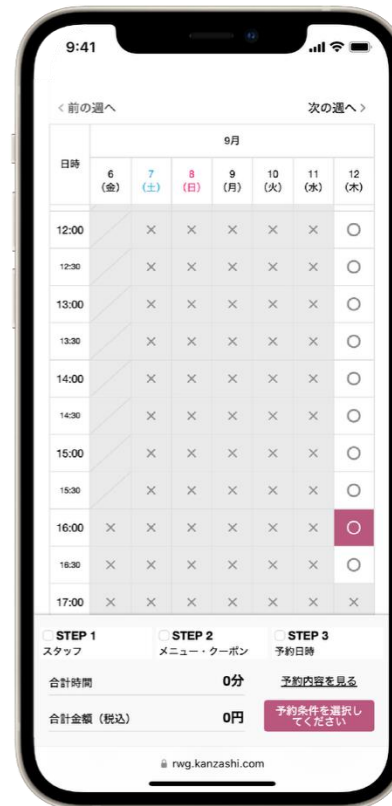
9:41

< 前の週へ

次の週へ >

| 日時 | 6 (金) | 7 (土) | 8 (日) | 9 (月) | 10 (火) | 11 (水) | 12 (木) |
|---|---|---|---|---|---|---|---|
| 12:00 | | × | × | × | × | × | ○ |
| 12:30 | | × | × | × | × | × | ○ |
| 13:00 | | × | × | × | × | × | ○ |
| 13:30 | | × | × | × | × | × | ○ |
| 14:00 | | × | × | × | × | × | ○ |
| 14:30 | | × | × | × | × | × | ○ |
| 15:00 | | × | × | × | × | × | ○ |
| 15:30 | | × | × | × | × | × | ○ |
| 16:00 | × | × | × | × | × | × | ○ |
| 16:30 | × | × | × | × | × | × | ○ |
| 17:00 | × | × | × | × | × | × | × |

9月

STEP 1 スタッフ

STEP 2 メニュー・クーポン

STEP 3 予約日時

合計時間 0分

予約内容を見る

合計金額（税込） 0円

予約条件を選択してください

rwg.kanzashi.com